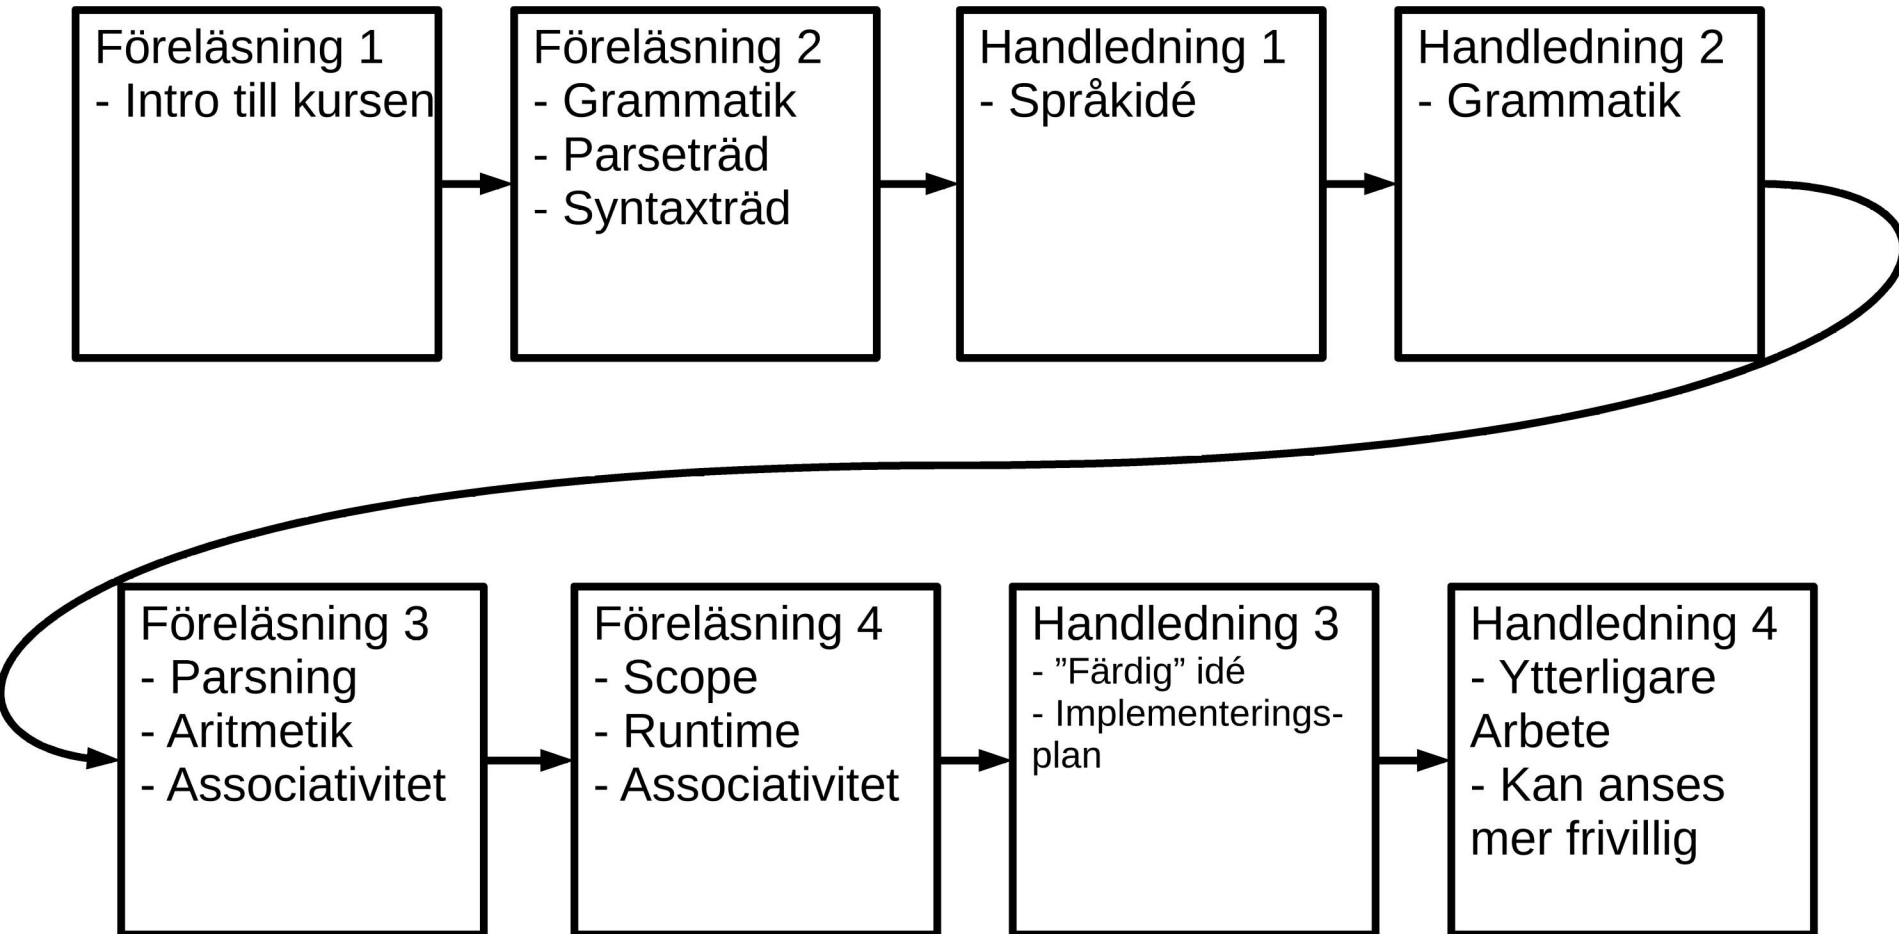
Föreläsning 1
- Intro till kursen

Föreläsning 2
- Grammatik
- Parseträd
- Syntaxträd

Handledning 1
- Språkidé

Handledning 2
- Grammatik

Föreläsning 3
- Parsning
- Aritmetik
- Associativitet

Föreläsning 4
- Scope
- Runtime
- Associativitet

Handledning 3
- ”Färdig” idé
- Implementeringsplan

Handledning 4
- Ytterligare Arbete
- Kan anses mer frivillig